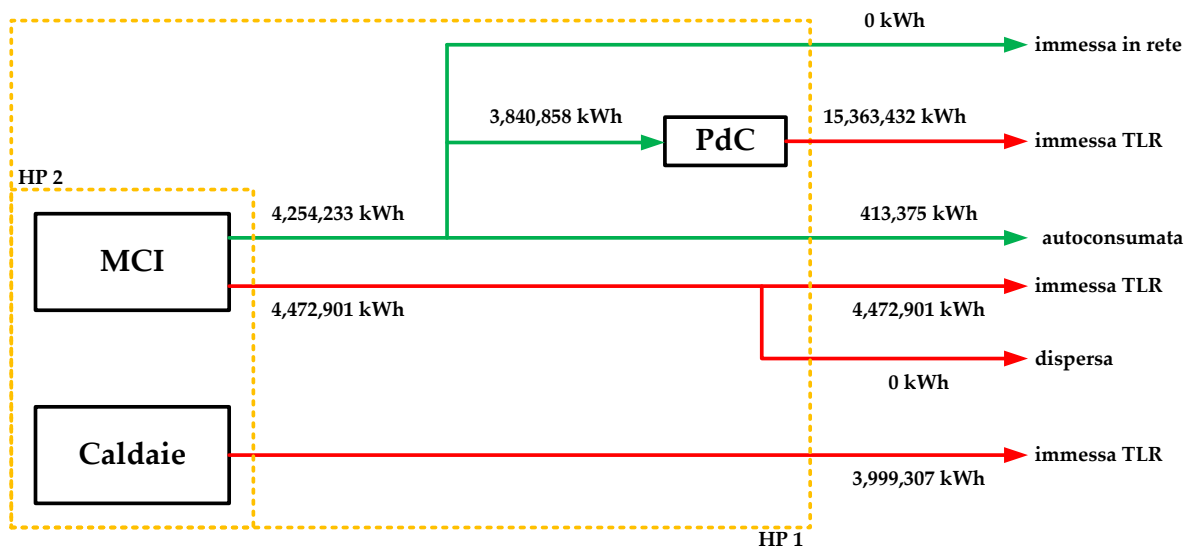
0 kWh

immessa in rete

3,840,858 kWh

PdC

15,363,432 kWh

immessa TLR

HP 2

4,254,233 kWh

413,375 kWh

MCI

autoconsumata

immessa TLR

4,472,901 kWh

4,472,901 kWh

dispersa

0 kWh

Caldaie

immessa TLR

3,999,307 kWh

HP 1